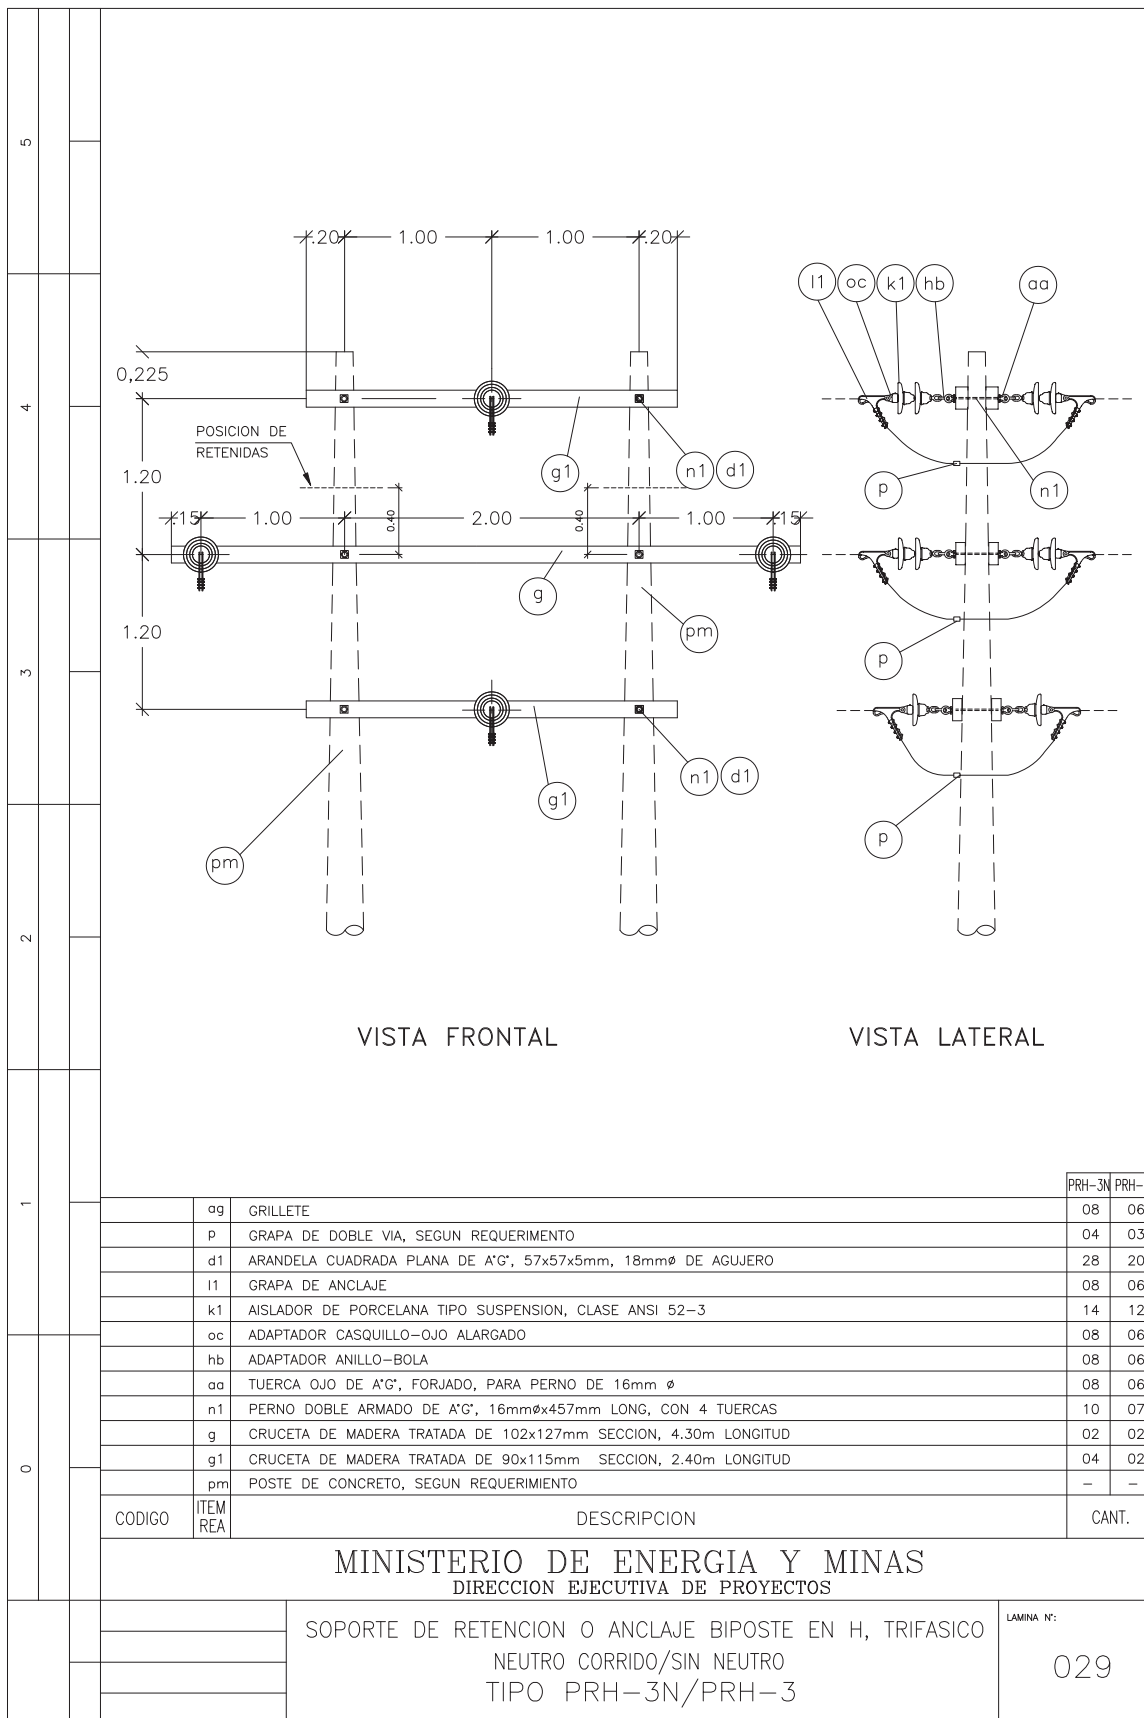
5
4
3
2
1
0

.20 1.00 1.00 .20

0,225

POSICION DE RETENIDAS

1.20

.15 1.00 0.40 2.00 0.40 1.00 .15

1.20

g1
n1 d1
g
pm
n1 d1
g1
pm

l1 oc k1 hb aa

p
n1
p
p

VISTA FRONTAL

VISTA LATERAL

| CODIGO | ITEM REA | DESCRIPCION | PRH-3N | PRH- |
|---|---|---|---|---|
| | ag | GRILLETE | 08 | 06 |
| | p | GRAPA DE DOBLE VIA, SEGUN REQUERIMENTO | 04 | 03 |
| | d1 | ARANDELA CUADRADA PLANA DE A°G°, 57x57x5mm, 18mmø DE AGUJERO | 28 | 20 |
| | l1 | GRAPA DE ANCLAJE | 08 | 06 |
| | k1 | AISLADOR DE PORCELANA TIPO SUSPENSION, CLASE ANSI 52-3 | 14 | 12 |
| | oc | ADAPTADOR CASQUILLO-OJO ALARGADO | 08 | 06 |
| | hb | ADAPTADOR ANILLO-BOLA | 08 | 06 |
| | aa | TUERCA OJO DE A°G°, FORJADO, PARA PERNO DE 16mm ø | 08 | 06 |
| | n1 | PERNO DOBLE ARMADO DE A°G°, 16mmøx457mm LONG, CON 4 TUERCAS | 10 | 07 |
| | g | CRUCETA DE MADERA TRATADA DE 102x127mm SECCION, 4.30m LONGITUD | 02 | 02 |
| | g1 | CRUCETA DE MADERA TRATADA DE 90x115mm SECCION, 2.40m LONGITUD | 04 | 02 |
| | pm | POSTE DE CONCRETO, SEGUN REQUERIMIENTO | - | - |
| CODIGO | ITEM REA | DESCRIPCION | CANT. | |

MINISTERIO DE ENERGIA Y MINAS
DIRECCION EJECUTIVA DE PROYECTOS

SOPORTE DE RETENCION O ANCLAJE BIPOSTE EN H, TRIFASICO
NEUTRO CORRIDO/SIN NEUTRO
TIPO PRH-3N/PRH-3

LAMINA N°:
029